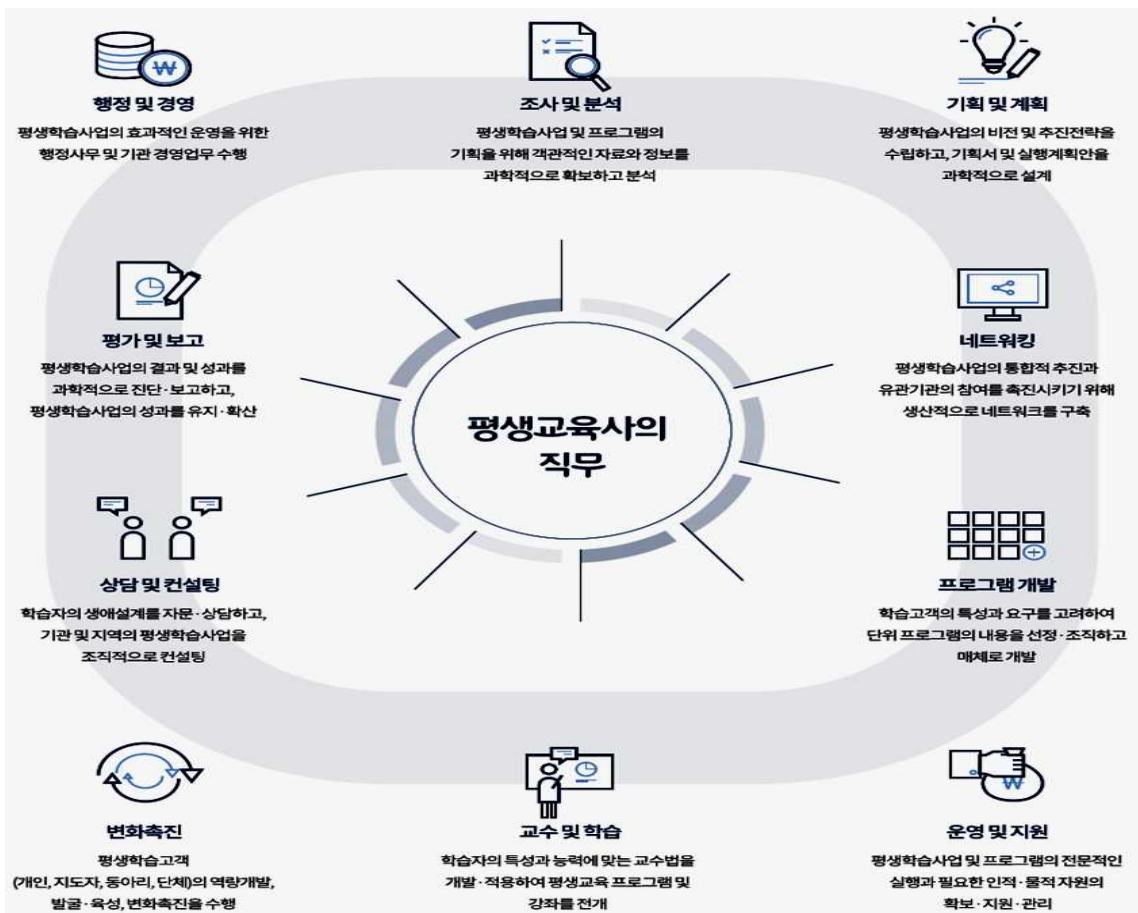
행정 및 경영
평생학습사업의 효과적인 운영을 위한 행정사무 및 기관 경영업무 수행

조사 및 분석
평생학습사업 및 프로그램의 기획을 위해 객관적인 자료와 정보를 과학적으로 확보하고 분석

기획 및 계획
평생학습사업의 비전 및 추진전략을 수립하고, 기획서 및 실행계획안을 과학적으로 설계

평가 및 보고
평생학습사업의 결과 및 성과를 과학적으로 진단·보고하고, 평생학습사업의 성과를 유지·확산

평생교육사의 직무

네트워킹
평생학습사업의 통합적 추진과 유관기관의 참여를 촉진시키기 위해 생산적으로 네트워크를 구축

상담 및 컨설팅
학습자의 생애설계를 자문·상담하고, 기관 및 지역의 평생학습사업을 조직적으로 컨설팅

프로그램 개발
학습고객의 특성과 요구를 고려하여 단위 프로그램의 내용을 선정·조직하고 매체로 개발

변화촉진
평생학습고객 (개인, 지도자, 동아리, 단체)의 역량개발, 발굴·육성, 변화촉진을 수행

교수 및 학습
학습자의 특성과 능력에 맞는 교수법을 개발·적용하여 평생교육 프로그램 및 강좌를 전개

운영 및 지원
평생학습사업 및 프로그램의 전문적인 실행과 필요한 인적·물적 자원의 확보·지원·관리